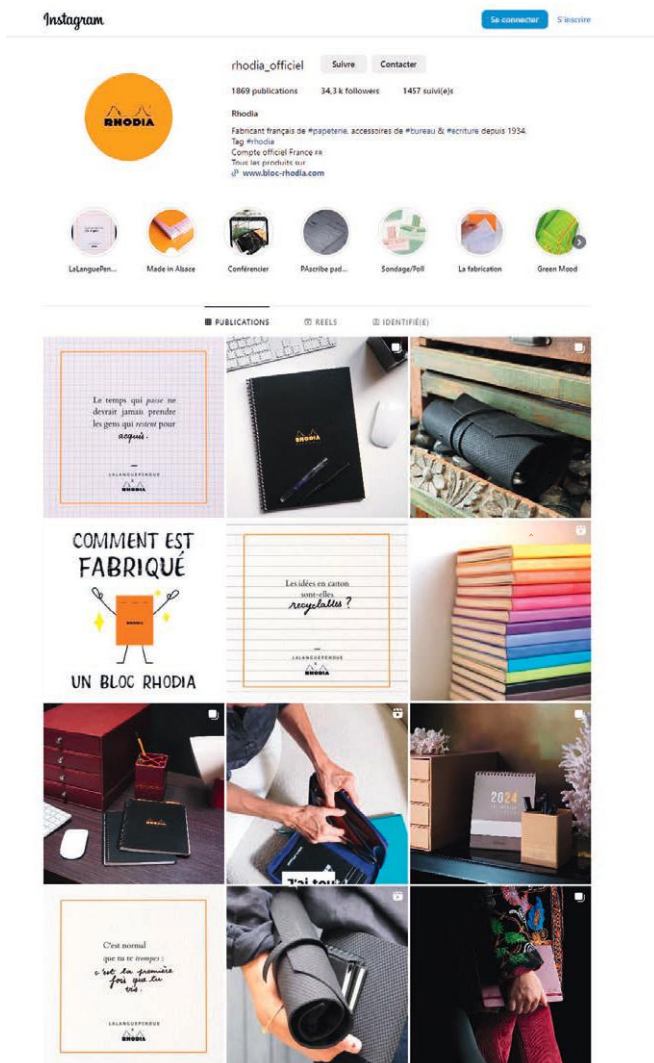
Instagram

Se connecter S'inscrire

rhodia_officiel Suivre Contacter

1869 publications 34,3 k followers 1457 suivi(e)s

Rhodia

Fabricant français de #papeterie, accessoires de #bureau & #ecriture depuis 1934.
Tag #rhodia
Compte officiel France
Tous les produits sur
www.bloc-rhodia.com

RHODIA

LaLanguePen... Made in Alsace Conférencier PAscribe pad... Sondage/Poll La fabrication Green Mood

PUBLICATIONS REELS IDENTIFIÉ(E)

Le temps qui passe ne devrait jamais prendre les gens qui restent pour acquis.

LALANGUEPERDUE
RHODIA

RHODIA

COMMENT EST FABRIQUÉ UN BLOC RHODIA

Les idées en carton sont-elles recyclables ?

LALANGUEPERDUE
RHODIA

2024

J'ai tou

C'est normal que tu te trompes : c'est la première fois que tu vis.

LALANGUEPERDUE
RHODIA